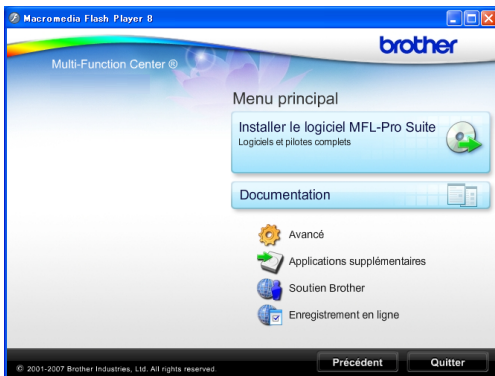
Macromedia Flash Player 8

brother

Multi-Function Center ®

Menu principal

Installer le logiciel MFL-Pro Suite
Logiciels et pilotes complets

Documentation

Avancé

Applications supplémentaires

Soutien Brother

Enregistrement en ligne

© 2001-2007 Brother Industries, Ltd. All rights reserved.

Précédent

Quitter